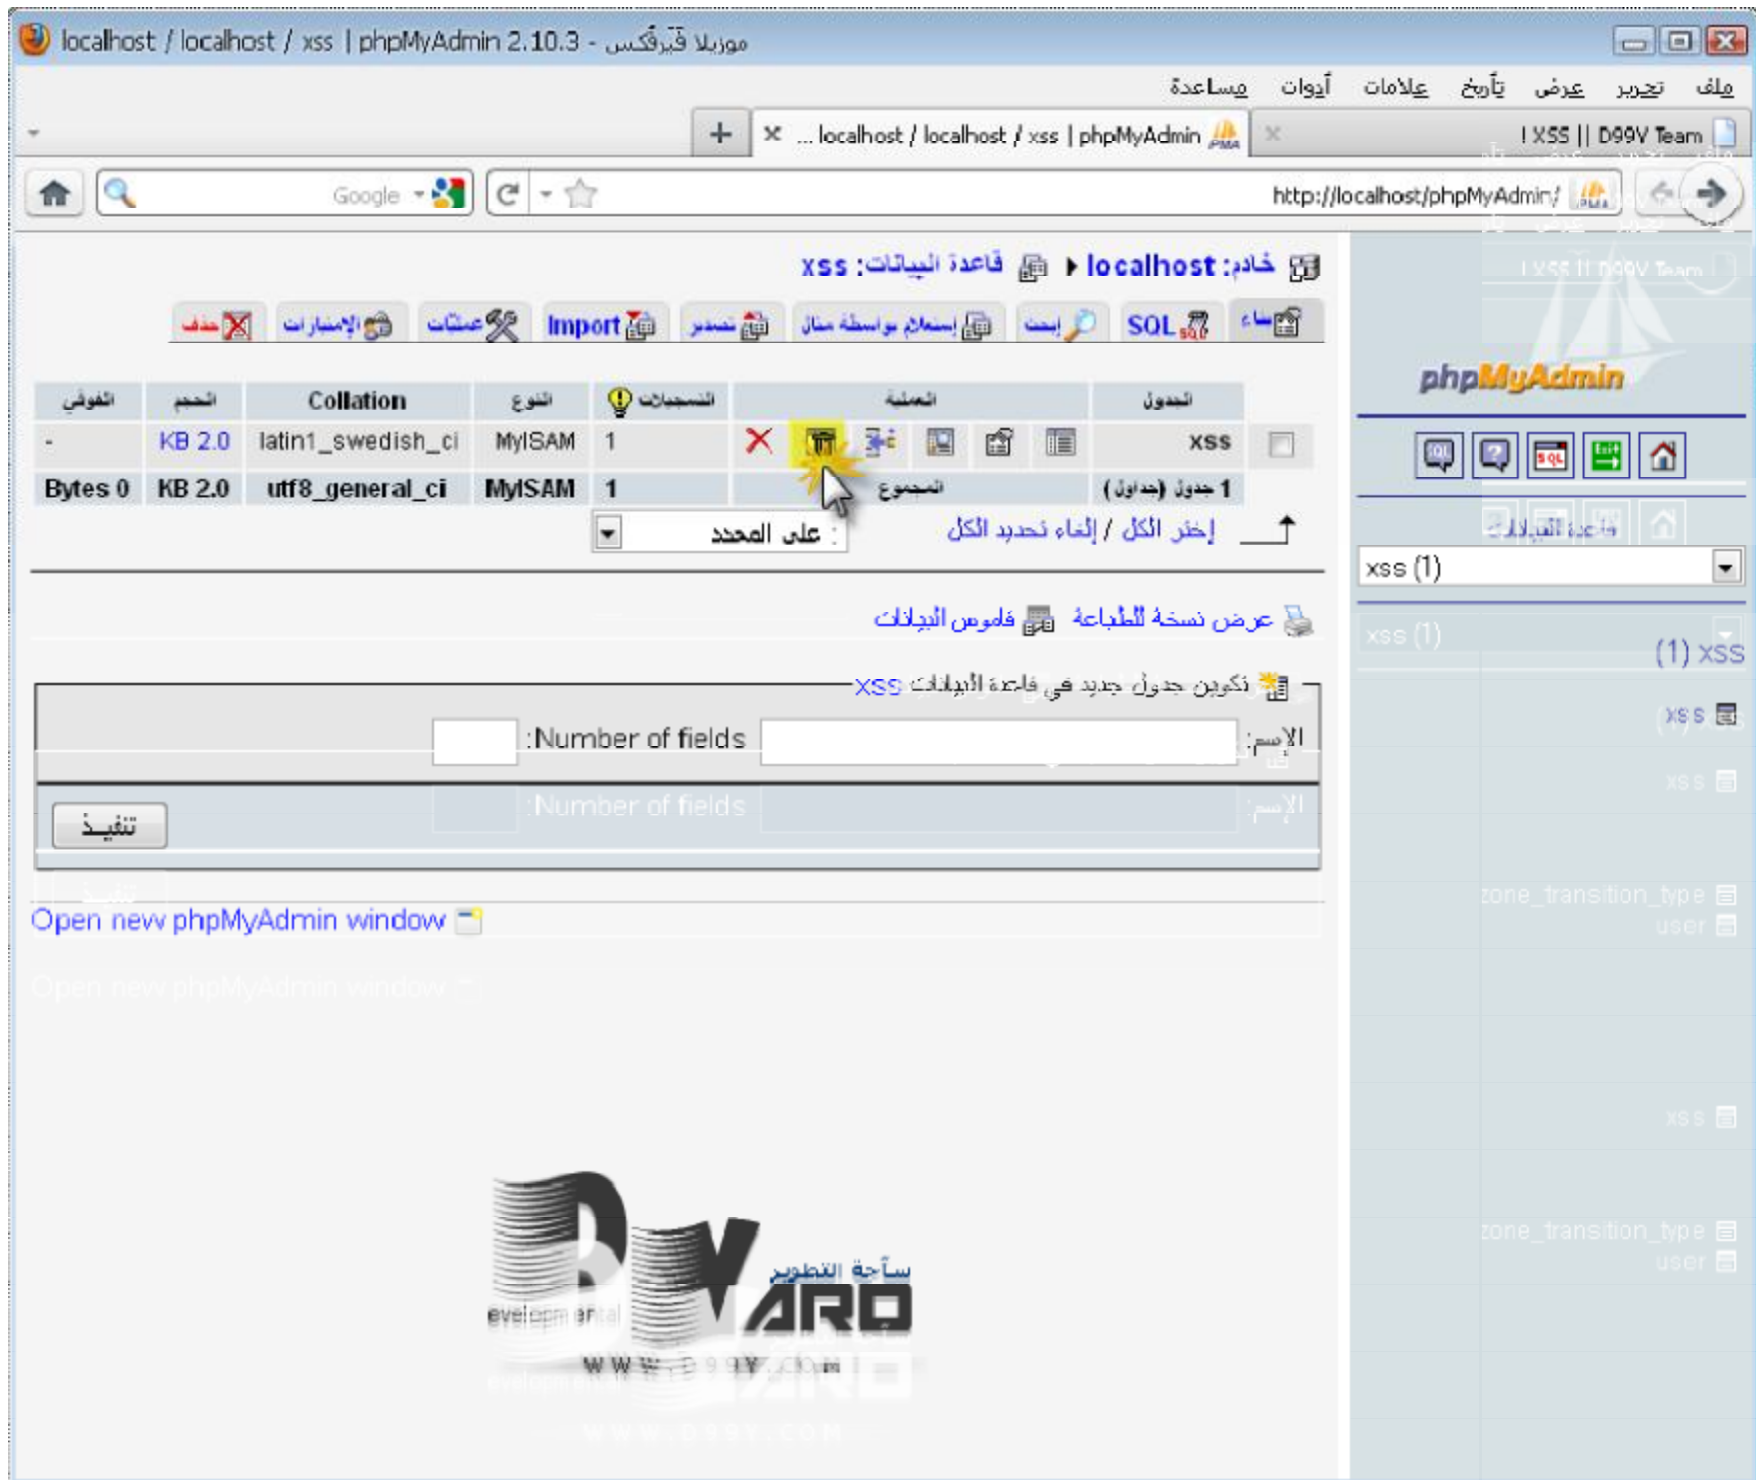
localhost / localhost / xss | phpMyAdmin 2.10.3 - موزيلا فَيَرفُكس

ملف تحرير عرض تأريخ علامات أدوات مساعدة

! XSS || D99V Team
localhost / localhost / xss | phpMyAdmin ...

http://localhost/phpMyAdmin/
Google

خادم: localhost ▸ قاعدة البيانات: xss

بناء SQL إبحث إستعلام بواسطة مثال تصدير Import عمليات الإمتيازات حذف

phpMyAdmin

| | الجدول | العملية | السجلات | النوع | Collation | الحجم | الفوقى |
|---|---|---|---|---|---|---|---|
| | xss | | 1 | MyISAM | latin1_swedish_ci | KB 2.0 | - |
| | 1 جدول (جداول) | المجموع | 1 | MyISAM | utf8_general_ci | KB 2.0 | Bytes 0 |

إختر الكل / إلغاء تحديد الكل على المحدد:

قاعدة البيانات
xss (1)

(1) xss
xss

عرض نسخة للطباعة قاموس البيانات

تكوين جدول جديد في قاعدة البيانات xss

الإسم: Number of fields:

تنفيذ

Open new phpMyAdmin window

ساحة التطوير
evelopment
ARO
WWW.D99Y.COM